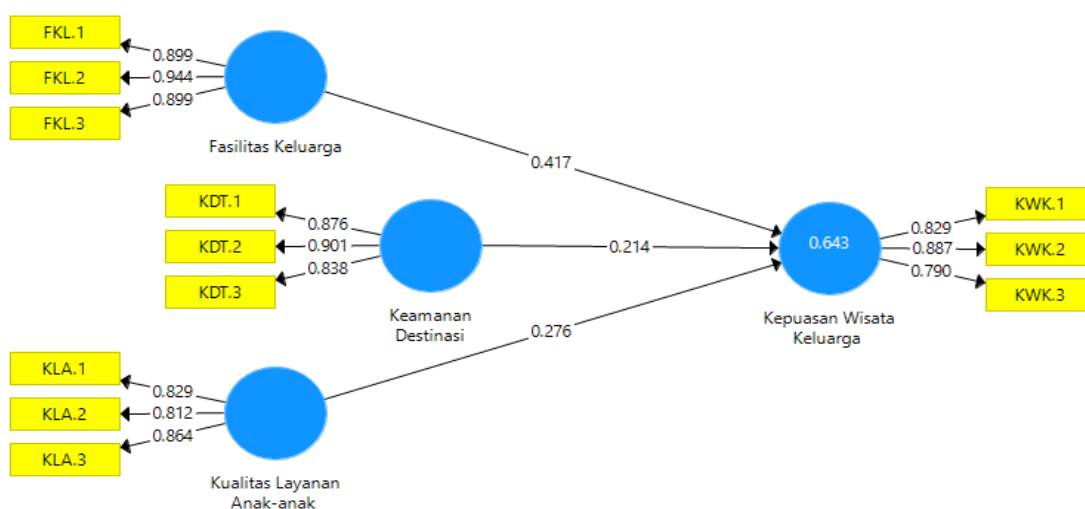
FKL.1
0.899
FKL.2
0.944
FKL.3
0.899
Fasilitas Keluarga

0.417

KDT.1
0.876
KDT.2
0.901
KDT.3
0.838
Keamanan Destinasi

0.214

KLA.1
0.829
KLA.2
0.812
KLA.3
0.864
Kualitas Layanan Anak-anak

0.276

0.643
Kepuasan Wisata Keluarga

0.829
KWK.1
0.887
KWK.2
0.790
KWK.3